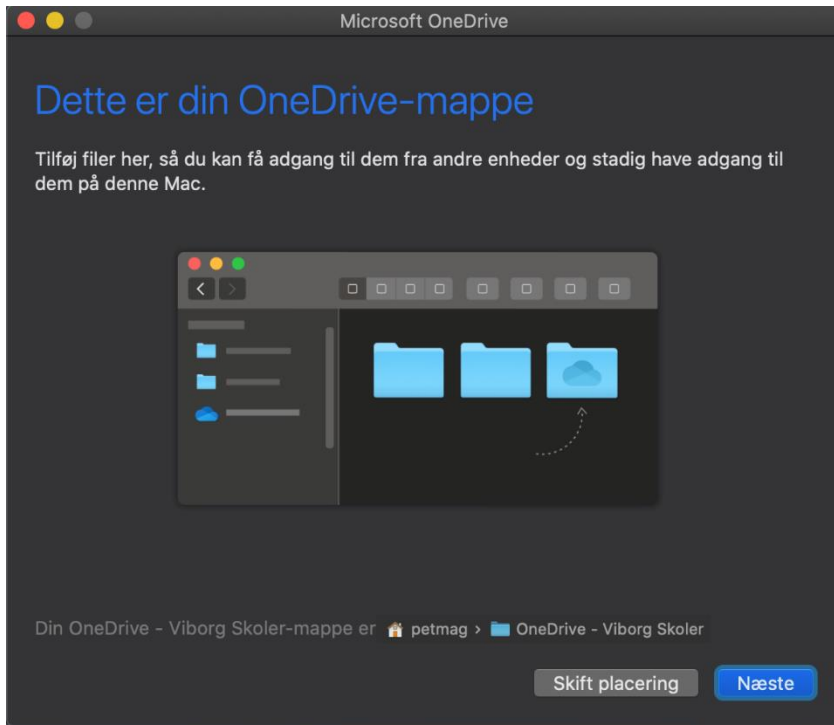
Microsoft OneDrive

Dette er din OneDrive-mappe

Tilføj filer her, så du kan få adgang til dem fra andre enheder og stadig have adgang til dem på denne Mac.

Din OneDrive - Viborg Skoler-mappe er petmag › OneDrive - Viborg Skoler

Skift placering

Næste